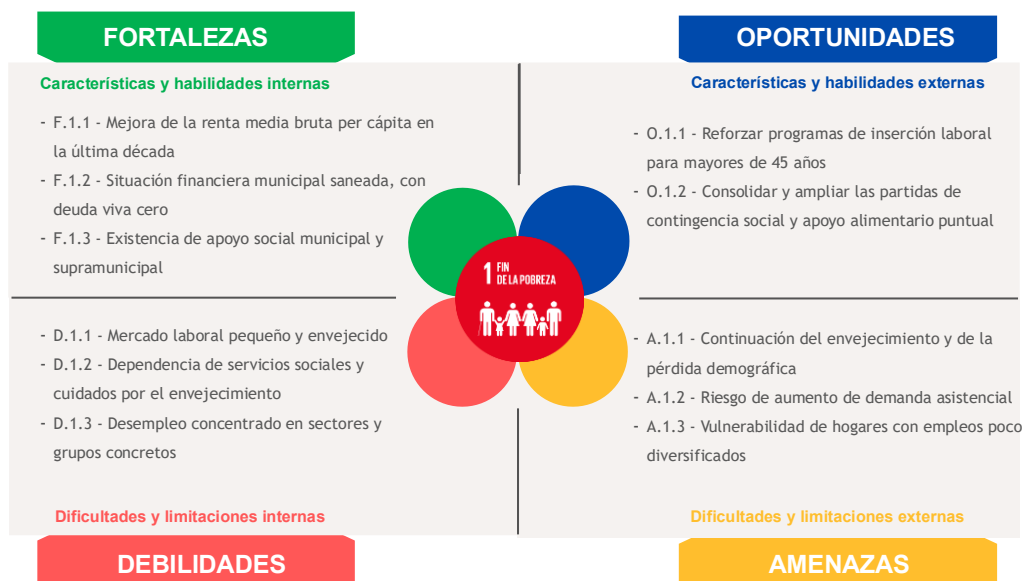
FORTALEZAS

Características y habilidades internas

- F.1.1 - Mejora de la renta media bruta per cápita en la última década
- F.1.2 - Situación financiera municipal saneada, con deuda viva cero
- F.1.3 - Existencia de apoyo social municipal y supramunicipal

OPORTUNIDADES

Características y habilidades externas

- O.1.1 - Reforzar programas de inserción laboral para mayores de 45 años
- O.1.2 - Consolidar y ampliar las partidas de contingencia social y apoyo alimentario puntual

1 FIN DE LA POBREZA

- D.1.1 - Mercado laboral pequeño y envejecido
- D.1.2 - Dependencia de servicios sociales y cuidados por el envejecimiento
- D.1.3 - Desempleo concentrado en sectores y grupos concretos

Dificultades y limitaciones internas

DEBILIDADES

- A.1.1 - Continuación del envejecimiento y de la pérdida demográfica
- A.1.2 - Riesgo de aumento de demanda asistencial
- A.1.3 - Vulnerabilidad de hogares con empleos poco diversificados

Dificultades y limitaciones externas

AMENAZAS